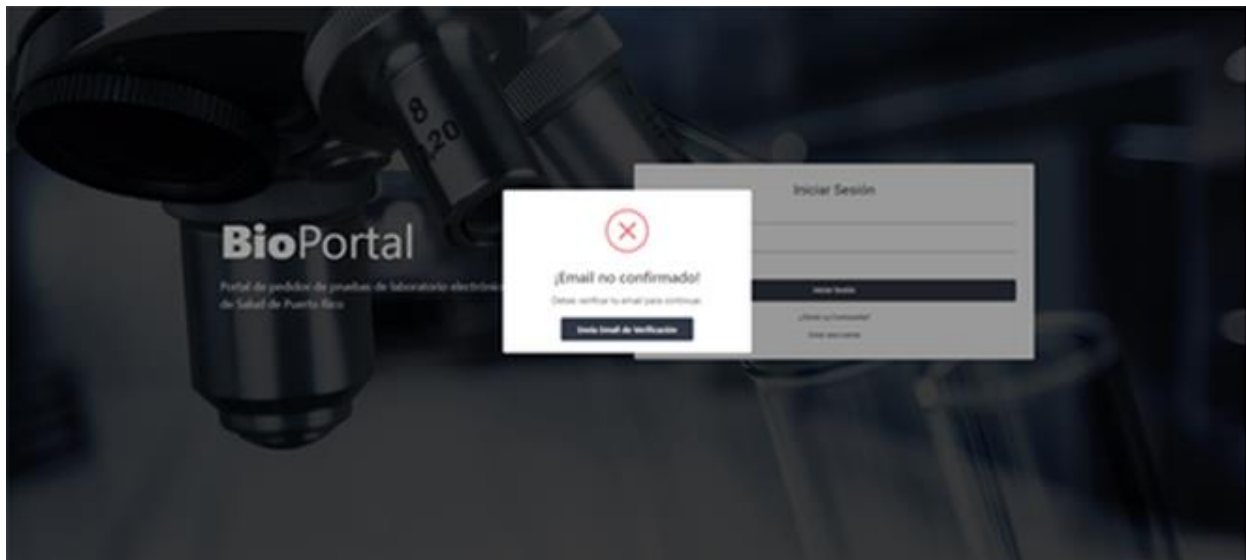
BioPortal

Portal de pedidos de pruebas de laboratorio electrónico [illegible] de Salud de Puerto Rico

Iniciar Sesión

¡Email no confirmado!

Debes verificar tu email para continuar.

Envia Email de Verificación

Iniciar Sesión

¿Olvidó su Contraseña?

Crear una cuenta